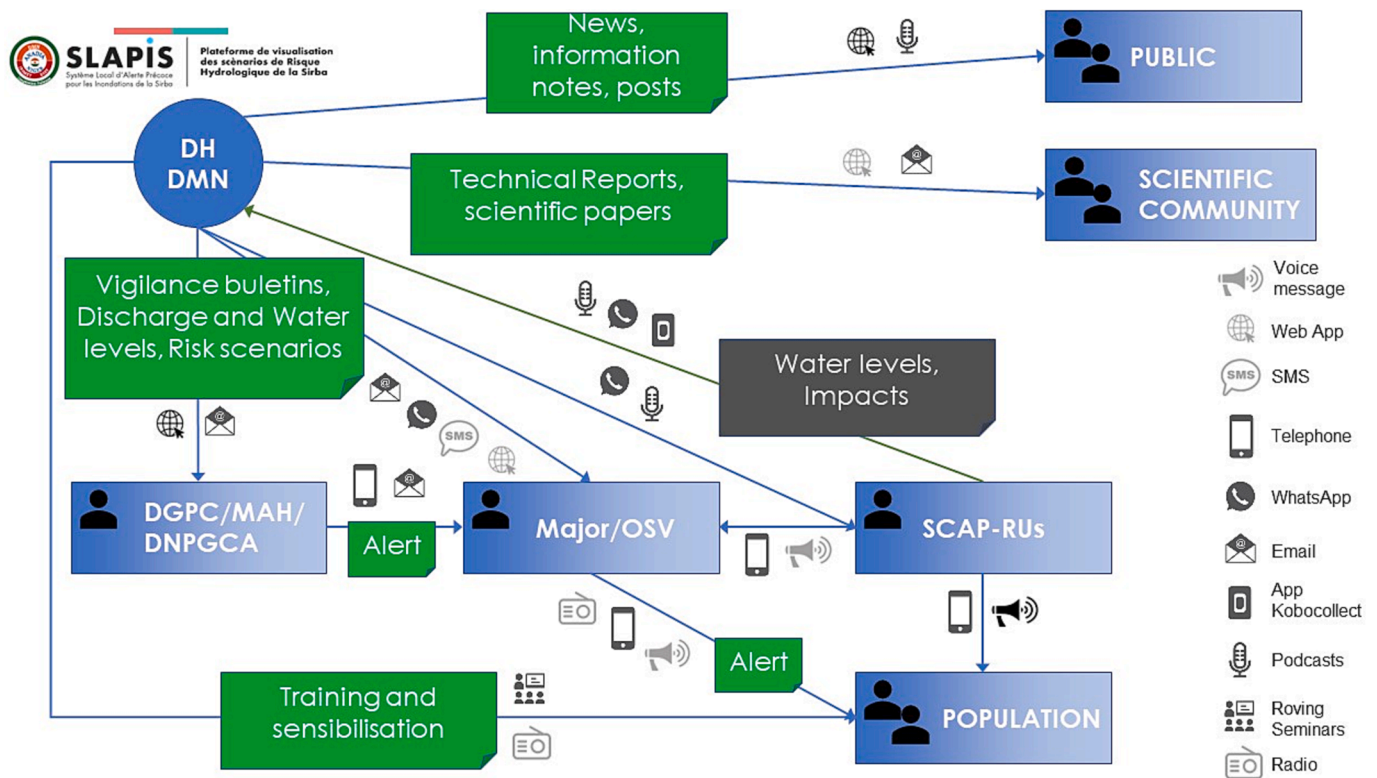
SLAPIS
Système Local d'Alerte Précoce pour les Inondations de la Sirba

Plateforme de visualisation des scénarios de Risque Hydrologique de la Sirba

News, information notes, posts

PUBLIC

DH DMN

Technical Reports, scientific papers

SCIENTIFIC COMMUNITY

Vigilance buletins, Discharge and Water levels, Risk scenarios

Water levels, Impacts

DGPC/MAH/ DNPGCA

Alert

Major/OSV

SCAP-RUs

Alert

Training and sensibilisation

POPULATION

Voice message

Web App

SMS

SMS

Telephone

WhatsApp

Email

App Kobocollect

Podcasts

Roving Seminars

Radio